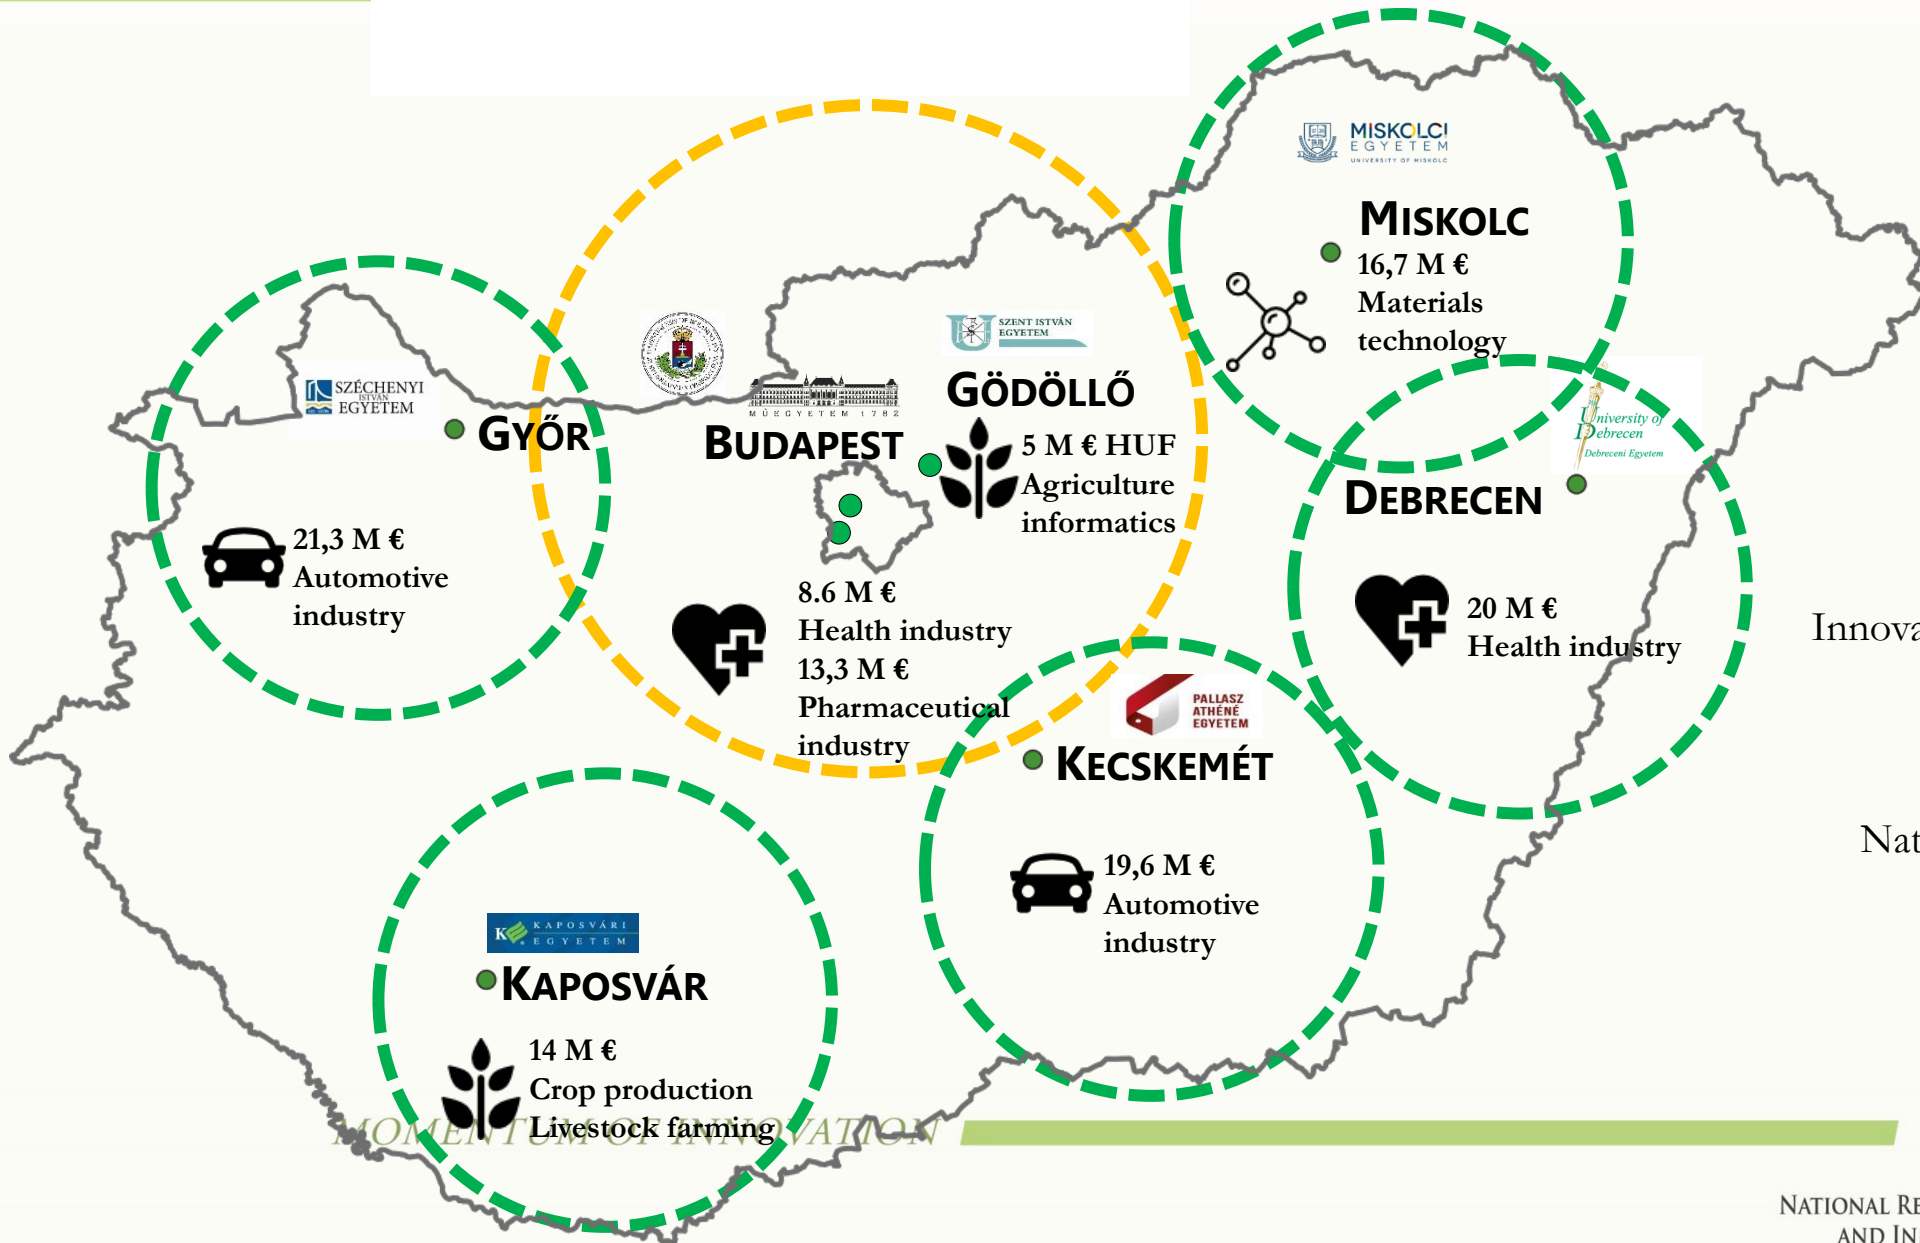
MISKOLCI EGYETEM UNIVERSITY OF MISKOLC

MISKOLC
16,7 M €
Materials technology

SZÉCHENYI ISTVÁN EGYETEM

GYŐR

21,3 M €
Automotive industry

MŰEGYETEM 1782

BUDAPEST

SZENT ISTVÁN EGYETEM

GÖDÖLLŐ
5 M € HUF
Agriculture informatics

8.6 M €
Health industry
13,3 M €
Pharmaceutical industry

University of Debrecen
Debreceni Egyetem

DEBRECEN

20 M €
Health industry

Innova

Nat

PALLASZ ATHÉNÉ EGYETEM

KECSKEMÉT

19,6 M €
Automotive industry

KAPOSVÁRI EGYETEM

KAPOSVÁR

14 M €
Crop production
Livestock farming

MOMENTUM OF INNOVATION

NATIONAL RE
AND IN